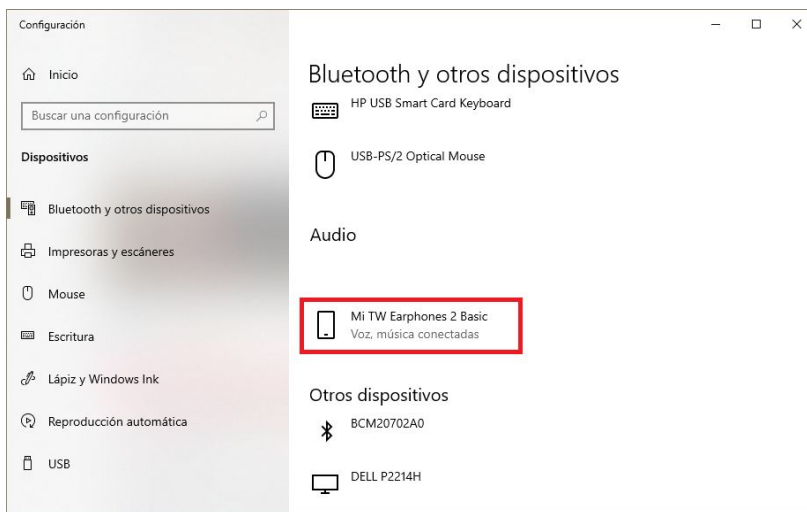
Configuración

Inicio

Buscar una configuración

Dispositivos

Bluetooth y otros dispositivos

Impresoras y escáneres

Mouse

Escritura

Lápiz y Windows Ink

Reproducción automática

USB

Bluetooth y otros dispositivos

HP USB Smart Card Keyboard

USB-PS/2 Optical Mouse

Audio

Mi TW Earphones 2 Basic
Voz, música conectadas

Otros dispositivos

BCM20702A0

DELL P2214H